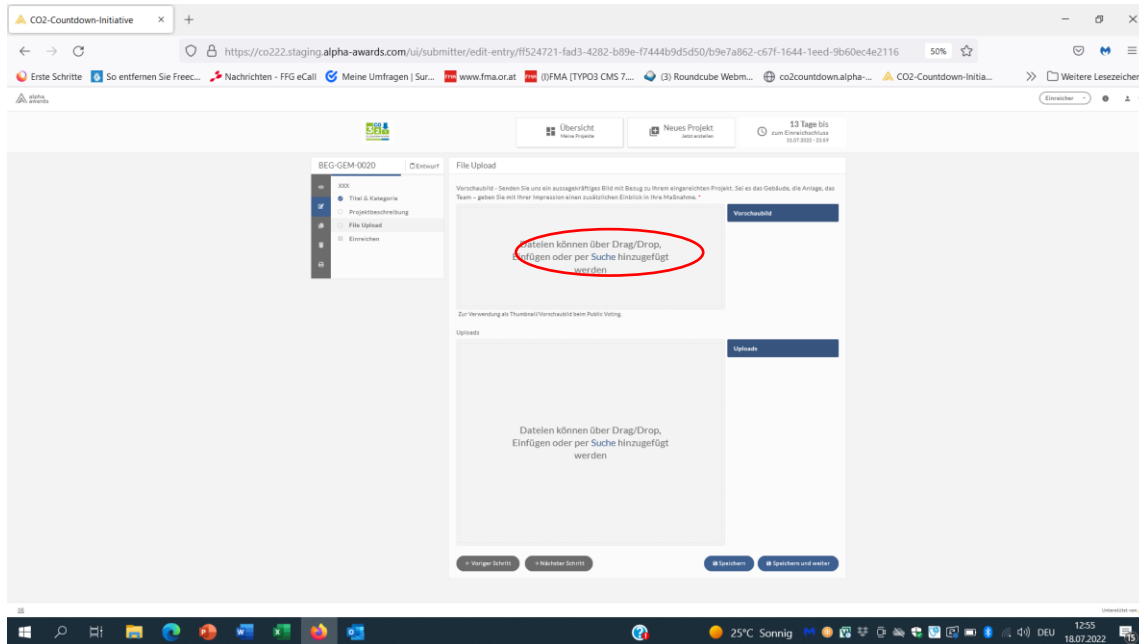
CO2-Countdown-Initiative ×

https://co222.staging.alpha-awards.com/ui/submitter/edit-entry/ff524721-fad3-4282-b89e-f7444b9d5d50/b9e7a862-c67f-1644-1eed-9b60ec4e2116 50%

Erste Schritte | So entfernen Sie Freec... | Nachrichten - FFG eCall | Meine Umfragen | Sur... | www.fma.or.at | (I)FMA [TYPO3 CMS 7.... | (3) Roundcube Webm... | co2countdown.alpha-... | CO2-Countdown-Initia... | Weitere Lesezeichen

alpha awards | Einreicher

Übersicht Meine Projekte | Neues Projekt Jetzt erstellen | 13 Tage bis zum Einreichschluss 31.07.2022 - 23:59

BEG-GEM-0020 | Entwurf

XXX
Titel & Kategorie
Projektbeschreibung
File Upload
Einreichen

File Upload

Vorschaubild - Senden Sie uns ein aussagekräftiges Bild mit Bezug zu Ihrem eingereichten Projekt. Sei es das Gebäude, die Anlage, das Team – geben Sie mit Ihrer Impression einen zusätzlichen Einblick in Ihre Maßnahme. *

Vorschaubild

Dateien können über Drag/Drop, Einfügen oder per Suche hinzugefügt werden

Zur Verwendung als Thumbnail/Vorschaubild beim Public Voting.

Uploads

Uploads

Dateien können über Drag/Drop, Einfügen oder per Suche hinzugefügt werden

Voriger Schritt | Nächster Schritt | Speichern | Speichern und weiter

Unterstützt von

25°C Sonnig | DEU | 12:55 18.07.2022 | 15